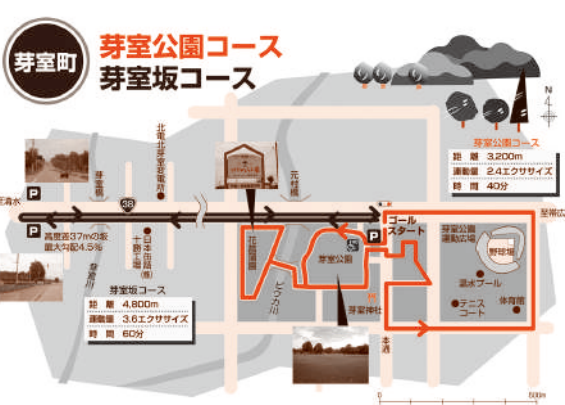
芽室町

芽室公園コース
芽室坂コース

芽室公園コース
距離 3,200m
運動量 2.4エクササイズ
時間 40分

芽室坂コース
距離 4,800m
運動量 3.6エクササイズ
時間 60分

高低差37mの坂
最大勾配4.5%

北電北芽室変電所
芽室川
日本甜菜製糖
十勝工場
元村線
花園通線
芽室公園
ピウカ川
芽室神社
芽室公園運動広場
野球場
温水プール
テニスコート
体育館
本通
ゴール
スタート
帯広
清水
38
N
0
500m